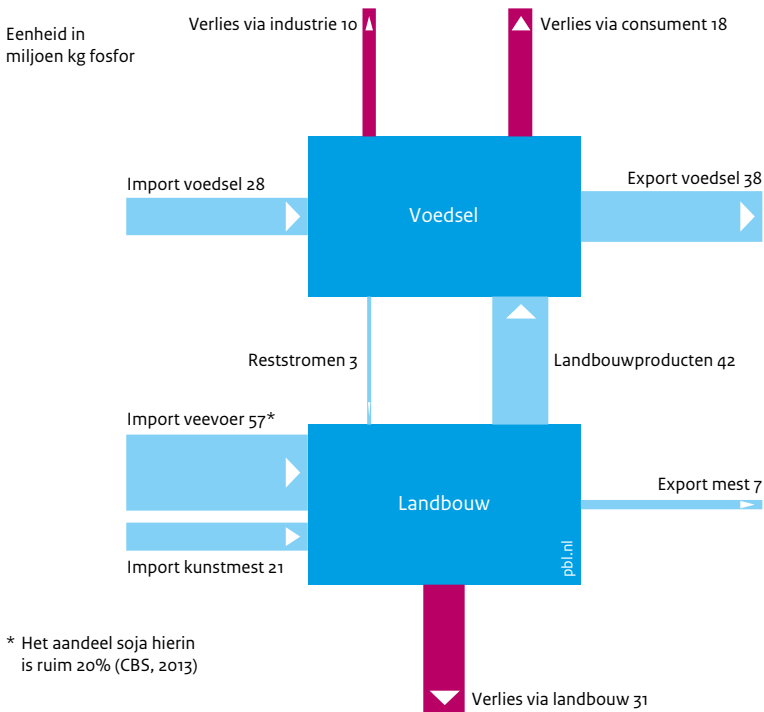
Eenheid in miljoen kg fosfor

Verlies via industrie 10

Verlies via consument 18

Import voedsel 28

Voedsel

Export voedsel 38

Reststromen 3

Landbouwproducten 42

Import veevoer 57*

Landbouw

Export mest 7

Import kunstmest 21

pbl.nl

* Het aandeel soja hierin is ruim 20% (CBS, 2013)

Verlies via landbouw 31